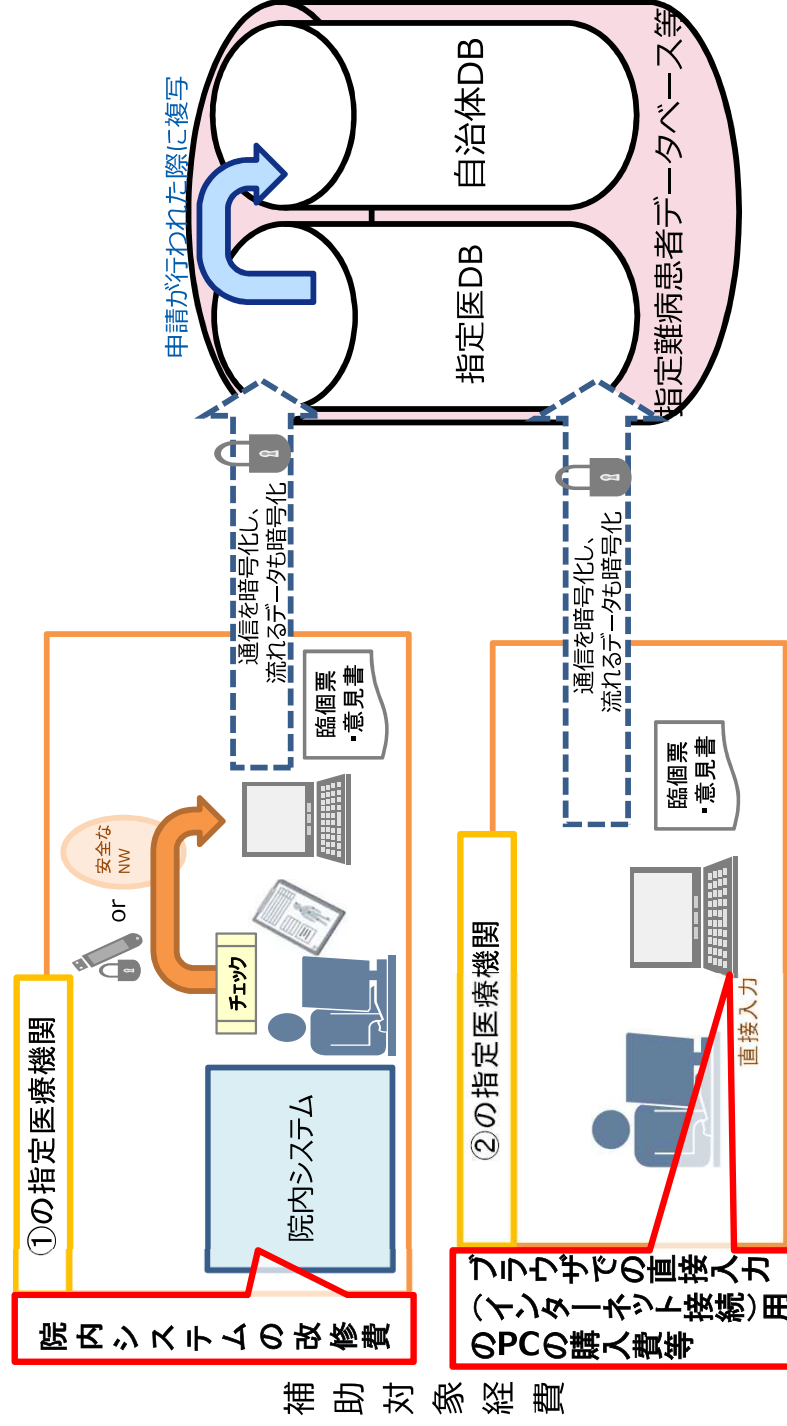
指定難病患者データベース等

自治体DB

指定医DB

申請が行われた際に複写

通信を暗号化し、流れるデータも暗号化

通信を暗号化し、流れるデータも暗号化

臨個票・意見書

臨個票・意見書

安全なNW

or

チェック

①の指定医療機関

院内システム

②の指定医療機関

直接入力

院内システムの改修費

ブラウザでの直接入力(インターネット接続)用のPCの購入費等

補助対象経費